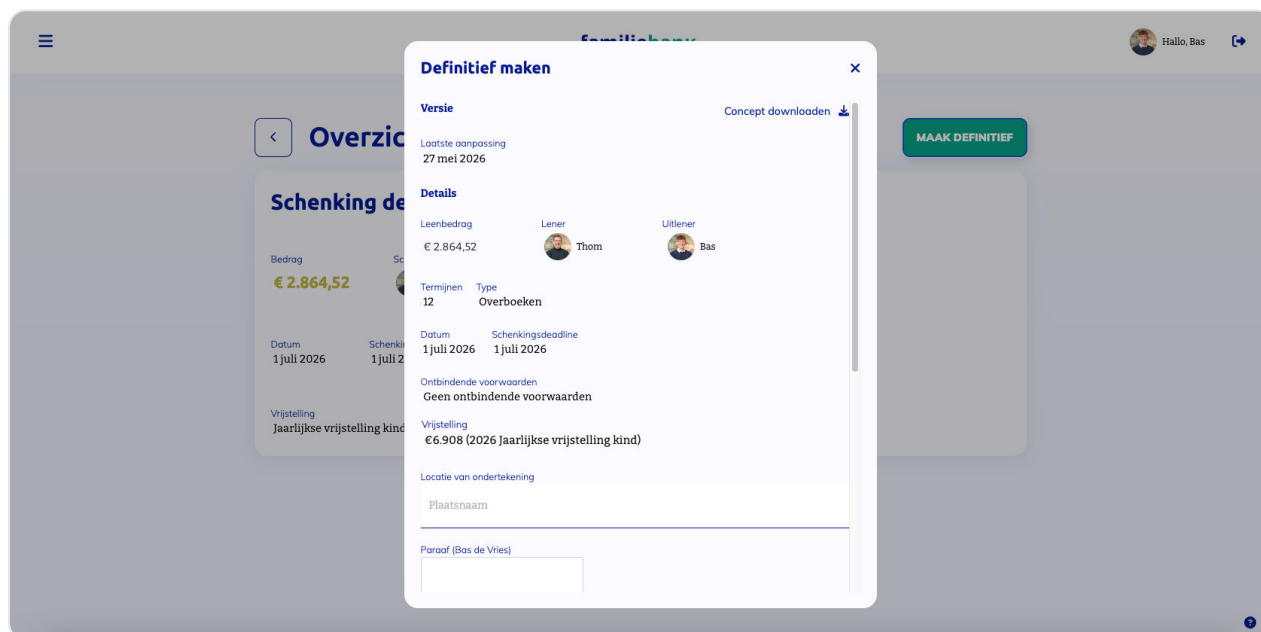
familiebank

Hallo, Bas

Overzic

MAAK DEFINITIEF

Schenking de

Bedrag
€ 2.864,52

Datum
1 juli 2026

Schenki
1 juli 2

Vrijstelling
Jaarlijkse vrijstelling kind

Definitief maken

Versie

Concept downloaden

Laatste aanpassing
27 mei 2026

Details

Leenbedrag
€ 2.864,52

Lener
Thom

Uitlener
Bas

Termijnen
12

Type
Overboeken

Datum
1 juli 2026

Schenkingsdeadline
1 juli 2026

Ontbindende voorwaarden
Geen ontbindende voorwaarden

Vrijstelling
€6.908 (2026 Jaarlijkse vrijstelling kind)

Locatie van ondertekening
Plaatsnaam

Paraaf (Bas de Vries)